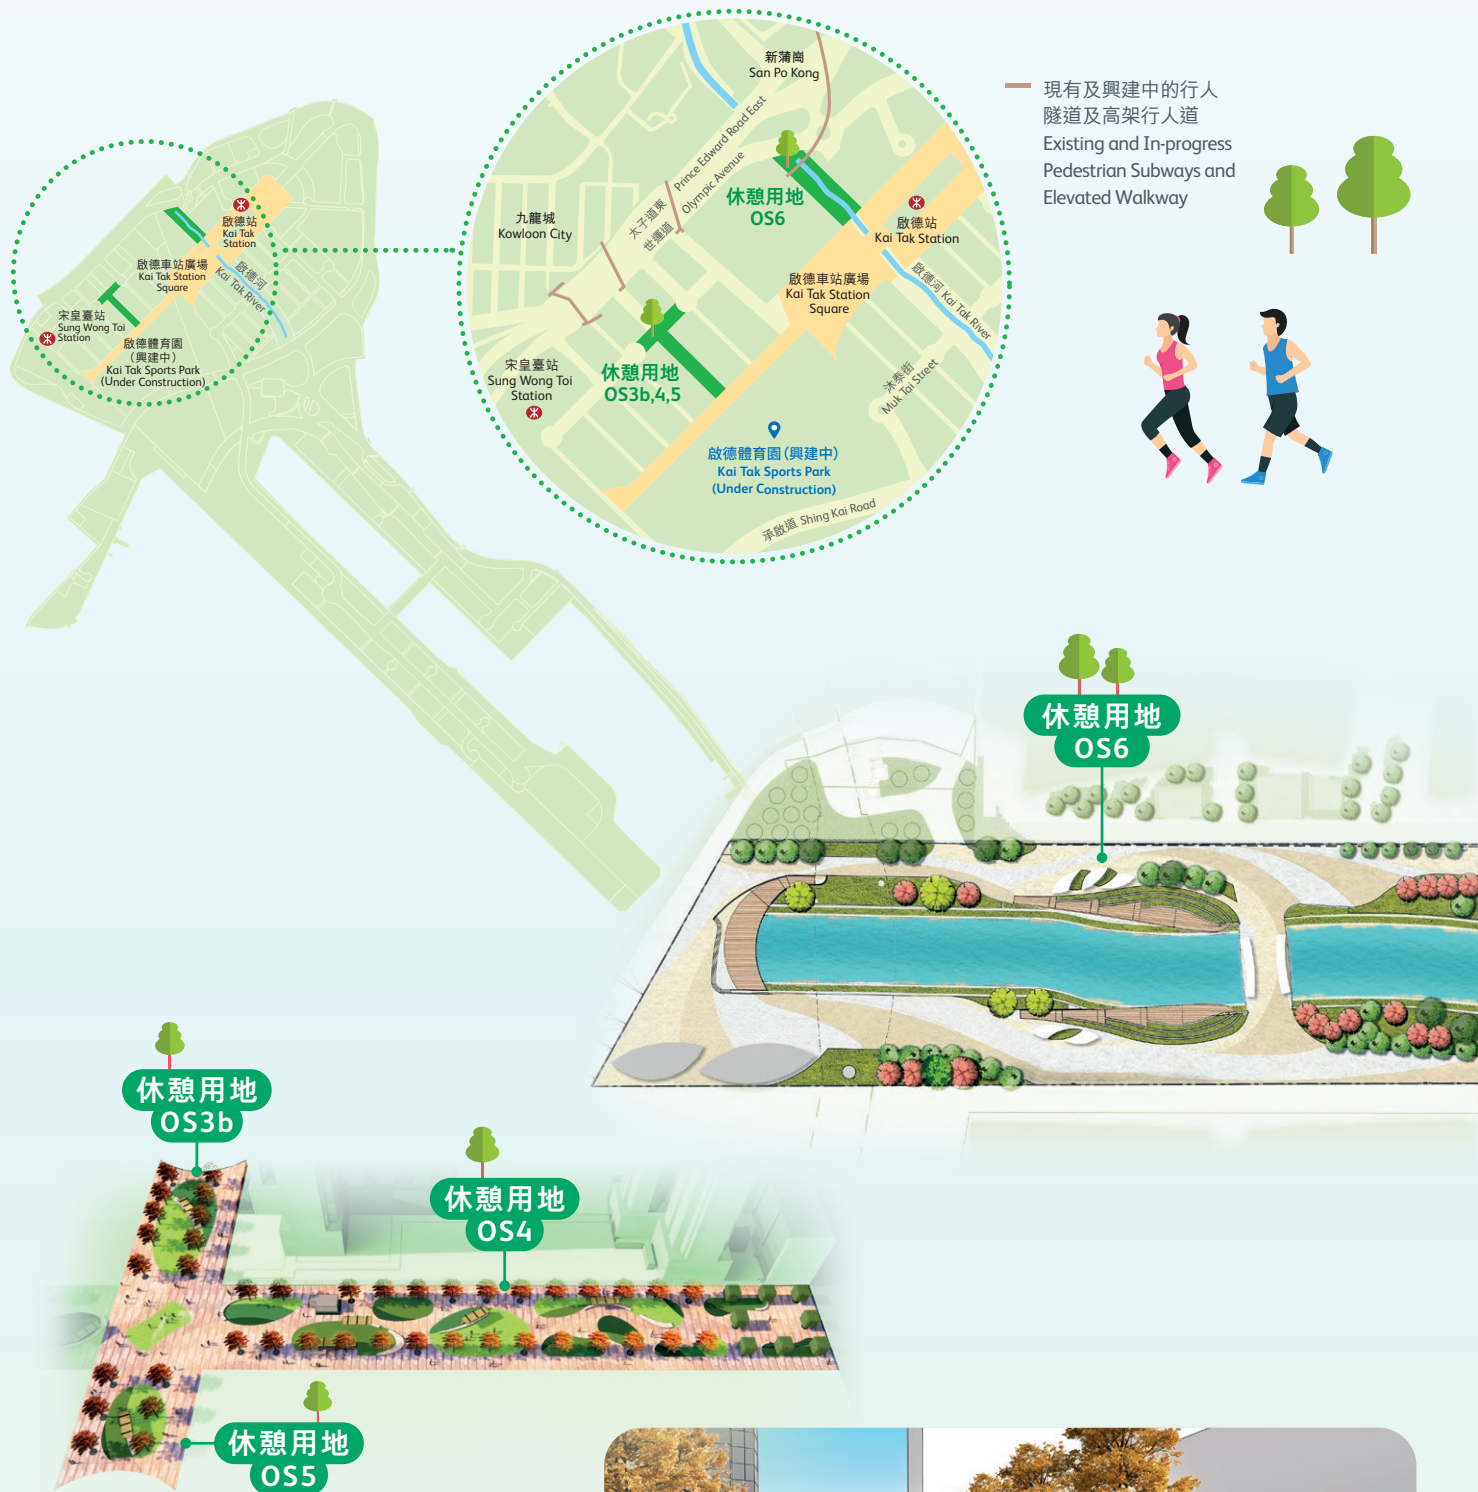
啟德站
Kai Tak Station

啟德車站廣場
Kai Tak Station Square

啟德河
Kai Tak River

宋皇臺站
Sung Wong Toi Station

啟德體育園
(興建中)
Kai Tak Sports Park
(Under Construction)

新蒲崗
San Po Kong

Prince Edward Road East

太子道東

Olympic Avenue

世運道

九龍城
Kowloon City

休憩用地
OS6

啟德站
Kai Tak Station

啟德車站廣場
Kai Tak Station Square

啟德河 Kai Tak River

休憩用地
OS3b,4,5

宋皇臺站
Sung Wong Toi Station

沐泰街
Muk Tai Street

啟德體育園(興建中)
Kai Tak Sports Park
(Under Construction)

承啟道 Shing Kai Road

現有及興建中的行人隧道及高架行人道
Existing and In-progress Pedestrian Subways and Elevated Walkway

休憩用地
OS6

休憩用地
OS3b

休憩用地
OS4

休憩用地
OS5